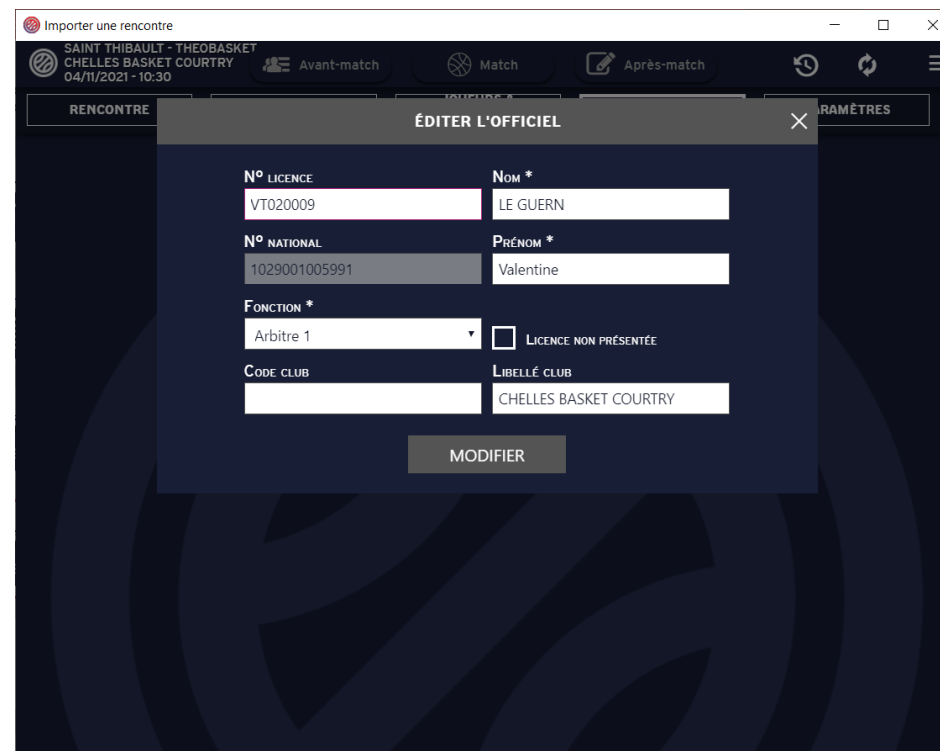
Importer une rencontre

SAINT THIBAULT - THEOBASKET
CHELLES BASKET COURTRY
04/11/2021 - 10:30

Avant-match

Match

Après-match

RENCONTRE

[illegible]

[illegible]ARAMÈTRES

ÉDITER L'OFFICIEL

Nº LICENCE
VT020009

NOM *
LE GUERN

Nº NATIONAL
1029001005991

PRÉNOM *
Valentine

FONCTION *
Arbitre 1

LICENCE NON PRÉSENTÉE

CODE CLUB

LIBELLÉ CLUB
CHELLES BASKET COURTRY

MODIFIER